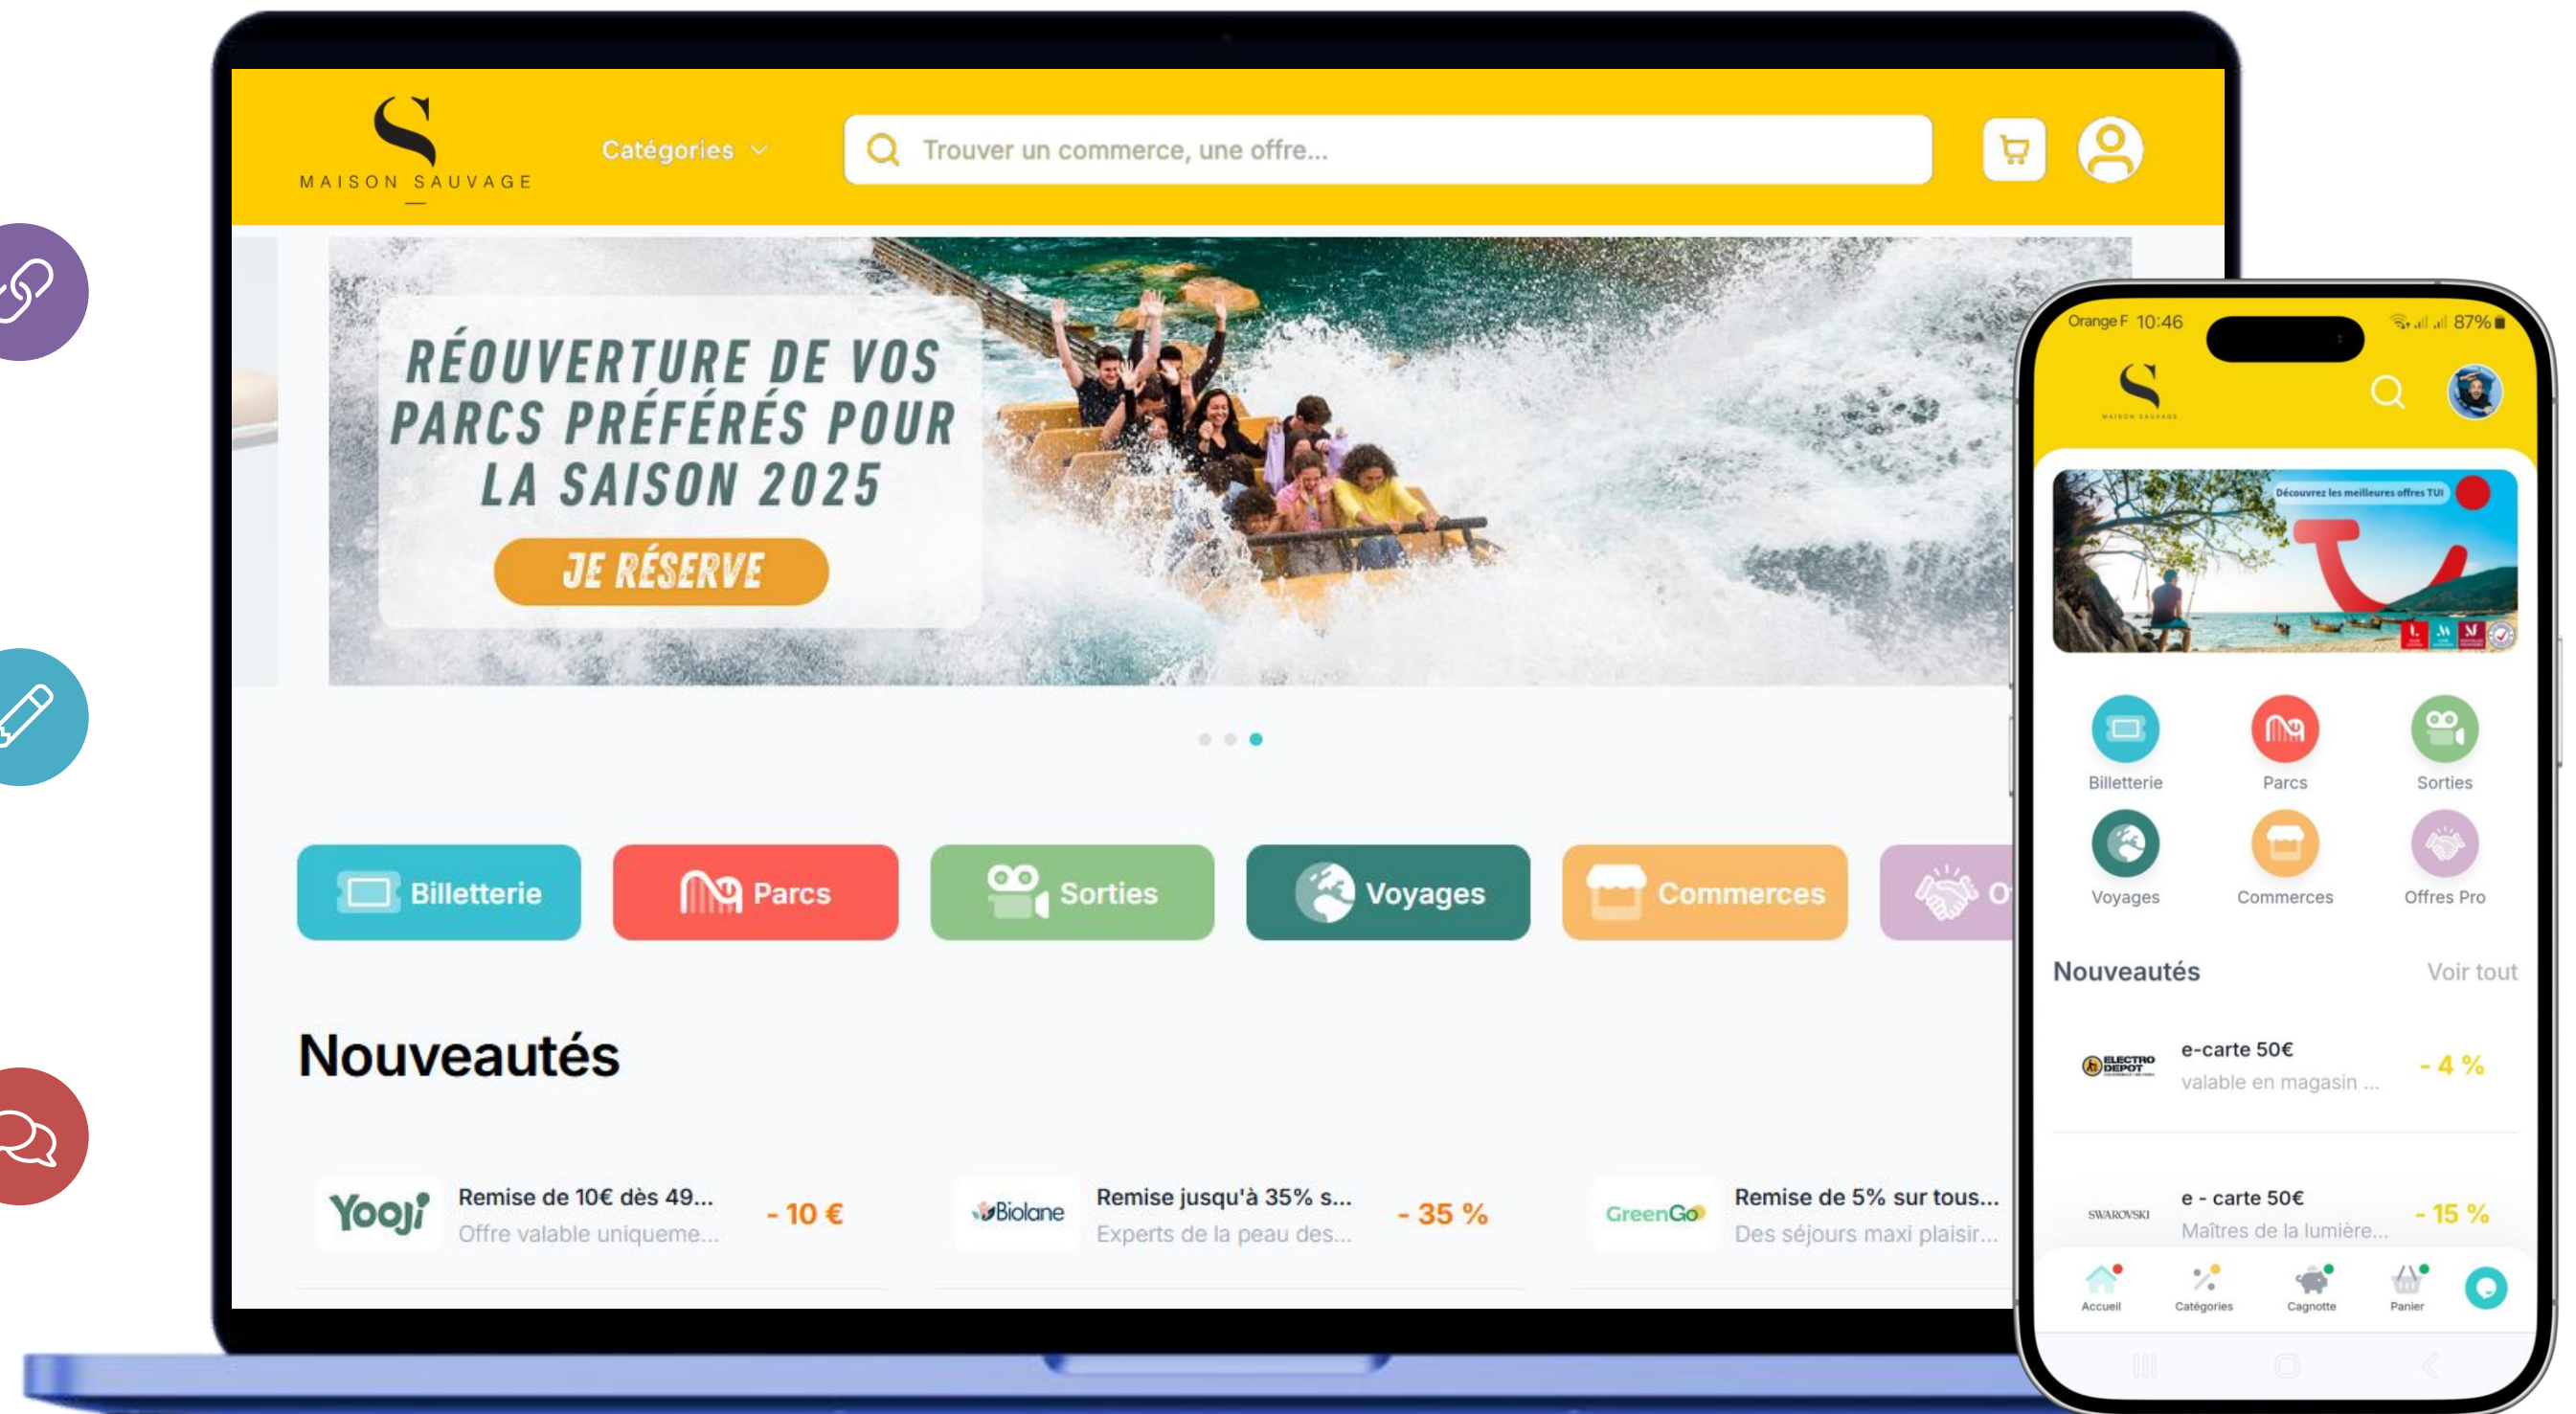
MAISON SAUVAGE

Catégories

Trouver un commerce, une offre...

RÉOUVERTURE DE VOS PARCS PRÉFÉRÉS POUR LA SAISON 2025

JE RÉSERVE

Billetterie
Parcs
Sorties
Voyages
Commerces
O

Nouveautés

Yooji
Remise de 10€ dès 49...
Offre valable uniqueme...
- 10 €

Biolane
Remise jusqu'à 35% s...
Experts de la peau des...
- 35 %

GreenGo
Remise de 5% sur tous...
Des séjours maxi plaisir...

Orange F 10:46
87%

MAISON SAUVAGE

Découvrez les meilleures offres TUI

Billetterie
Parcs
Sorties
Voyages
Commerces
Offres Pro

Nouveautés
Voir tout

ELECTRO DEPOT
e-carte 50€
valable en magasin ...
- 4 %

SWAROVSKI
e - carte 50€
Maîtres de la lumière...
- 15 %

Accueil
Catégories
Cagnotte
Panier